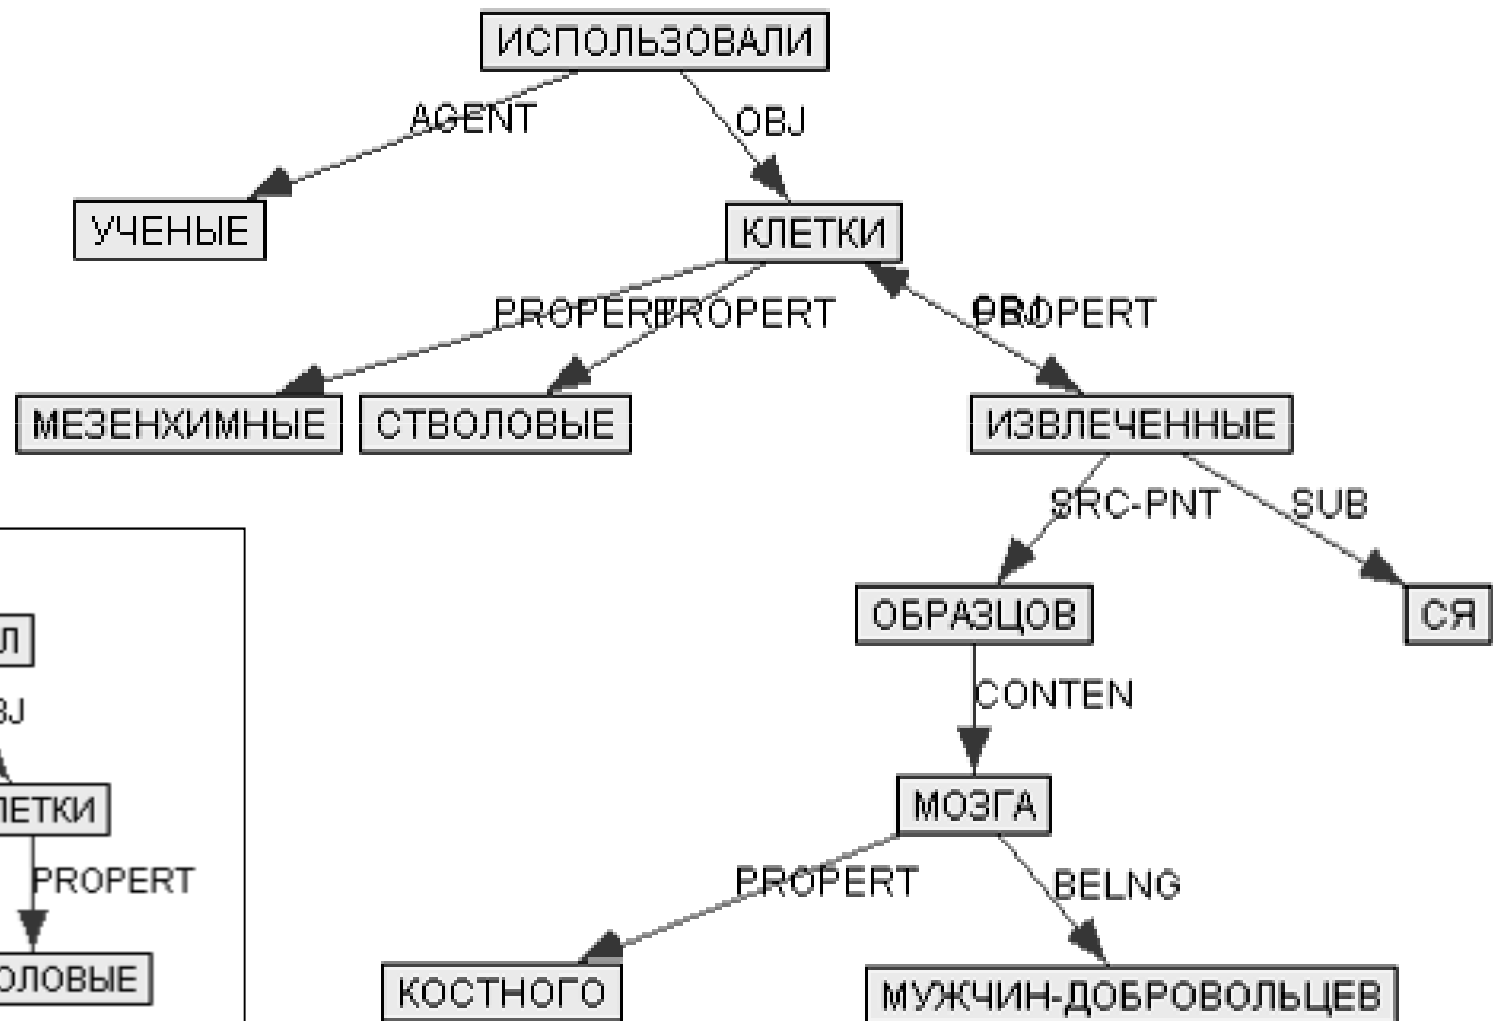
ИСПОЛЬЗОВАЛИ
AGENT
OBJ
УЧЕНЫЕ
КЛЕТКИ
PROPERT
PROPERT
OBJ
PROPERT
МЕЗЕНХИМНЫЕ
СТВОЛОВЫЕ
ИЗВЛЕЧЕННЫЕ
SRC-PNT
SUB
ОБРАЗЦОВ
СЯ
CONTEN
МОЗГА
PROPERT
BELNG
КОСТНОГО
МУЖЧИН-ДОБРОВОЛЬЦЕВ

Л
BJ
ЛЕТКИ
PROPERT
ОЛОВЫЕ